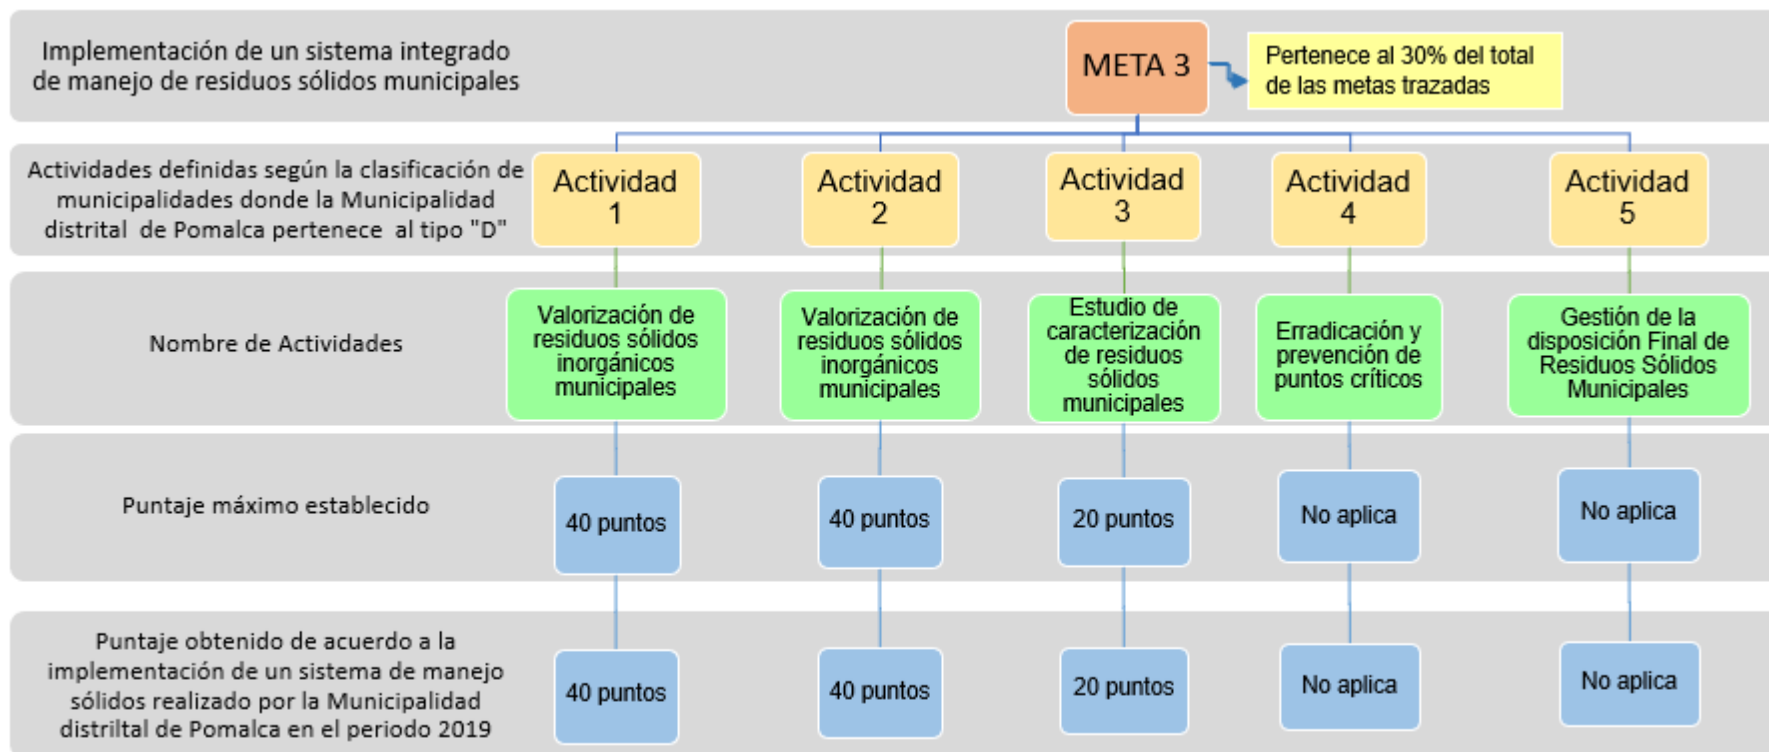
Implementación de un sistema integrado de manejo de residuos sólidos municipales

META 3

Pertenece al 30% del total de las metas trazadas

Actividades definidas según la clasificación de municipalidades donde la Municipalidad distrital de Pomalca pertenece al tipo "D"

Actividad 1

Actividad 2

Actividad 3

Actividad 4

Actividad 5

Nombre de Actividades

Valorización de residuos sólidos inorgánicos municipales

Valorización de residuos sólidos inorgánicos municipales

Estudio de caracterización de residuos sólidos municipales

Erradicación y prevención de puntos críticos

Gestión de la disposición Final de Residuos Sólidos Municipales

Puntaje máximo establecido

40 puntos

40 puntos

20 puntos

No aplica

No aplica

Puntaje obtenido de acuerdo a la implementación de un sistema de manejo sólidos realizado por la Municipalidad distriltal de Pomalca en el periodo 2019

40 puntos

40 puntos

20 puntos

No aplica

No aplica